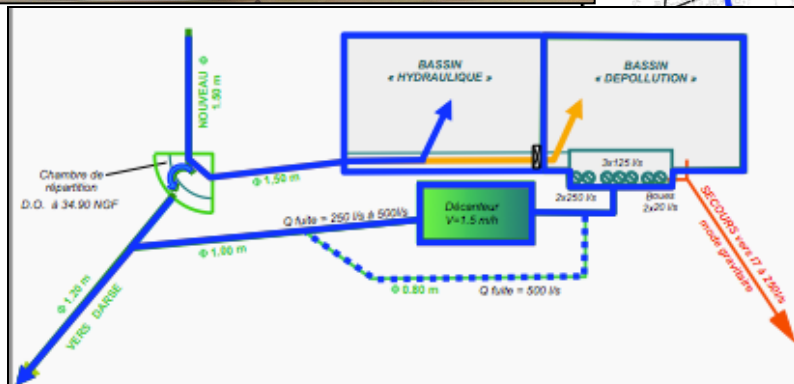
BASSIN
« HYDRAULIQUE »

BASSIN
« DEPOLLUTION »

NOUVEAU Φ 1.50 m

Chambre de répartition
D.O. à 34.90 NGF

Φ 1.50 m

3x125 l/s

Décanteur
V=1.5 m/h

2x250 l/s

Boues
2x20 l/s

SECOURS vers IT à 250l/s
mode gravitaire

Q fuite = 250 l/s à 500l/s

Φ 1.00 m

Φ 1.20 m

VERS DARSE

Φ 0.80 m

Q fuite = 500 l/s